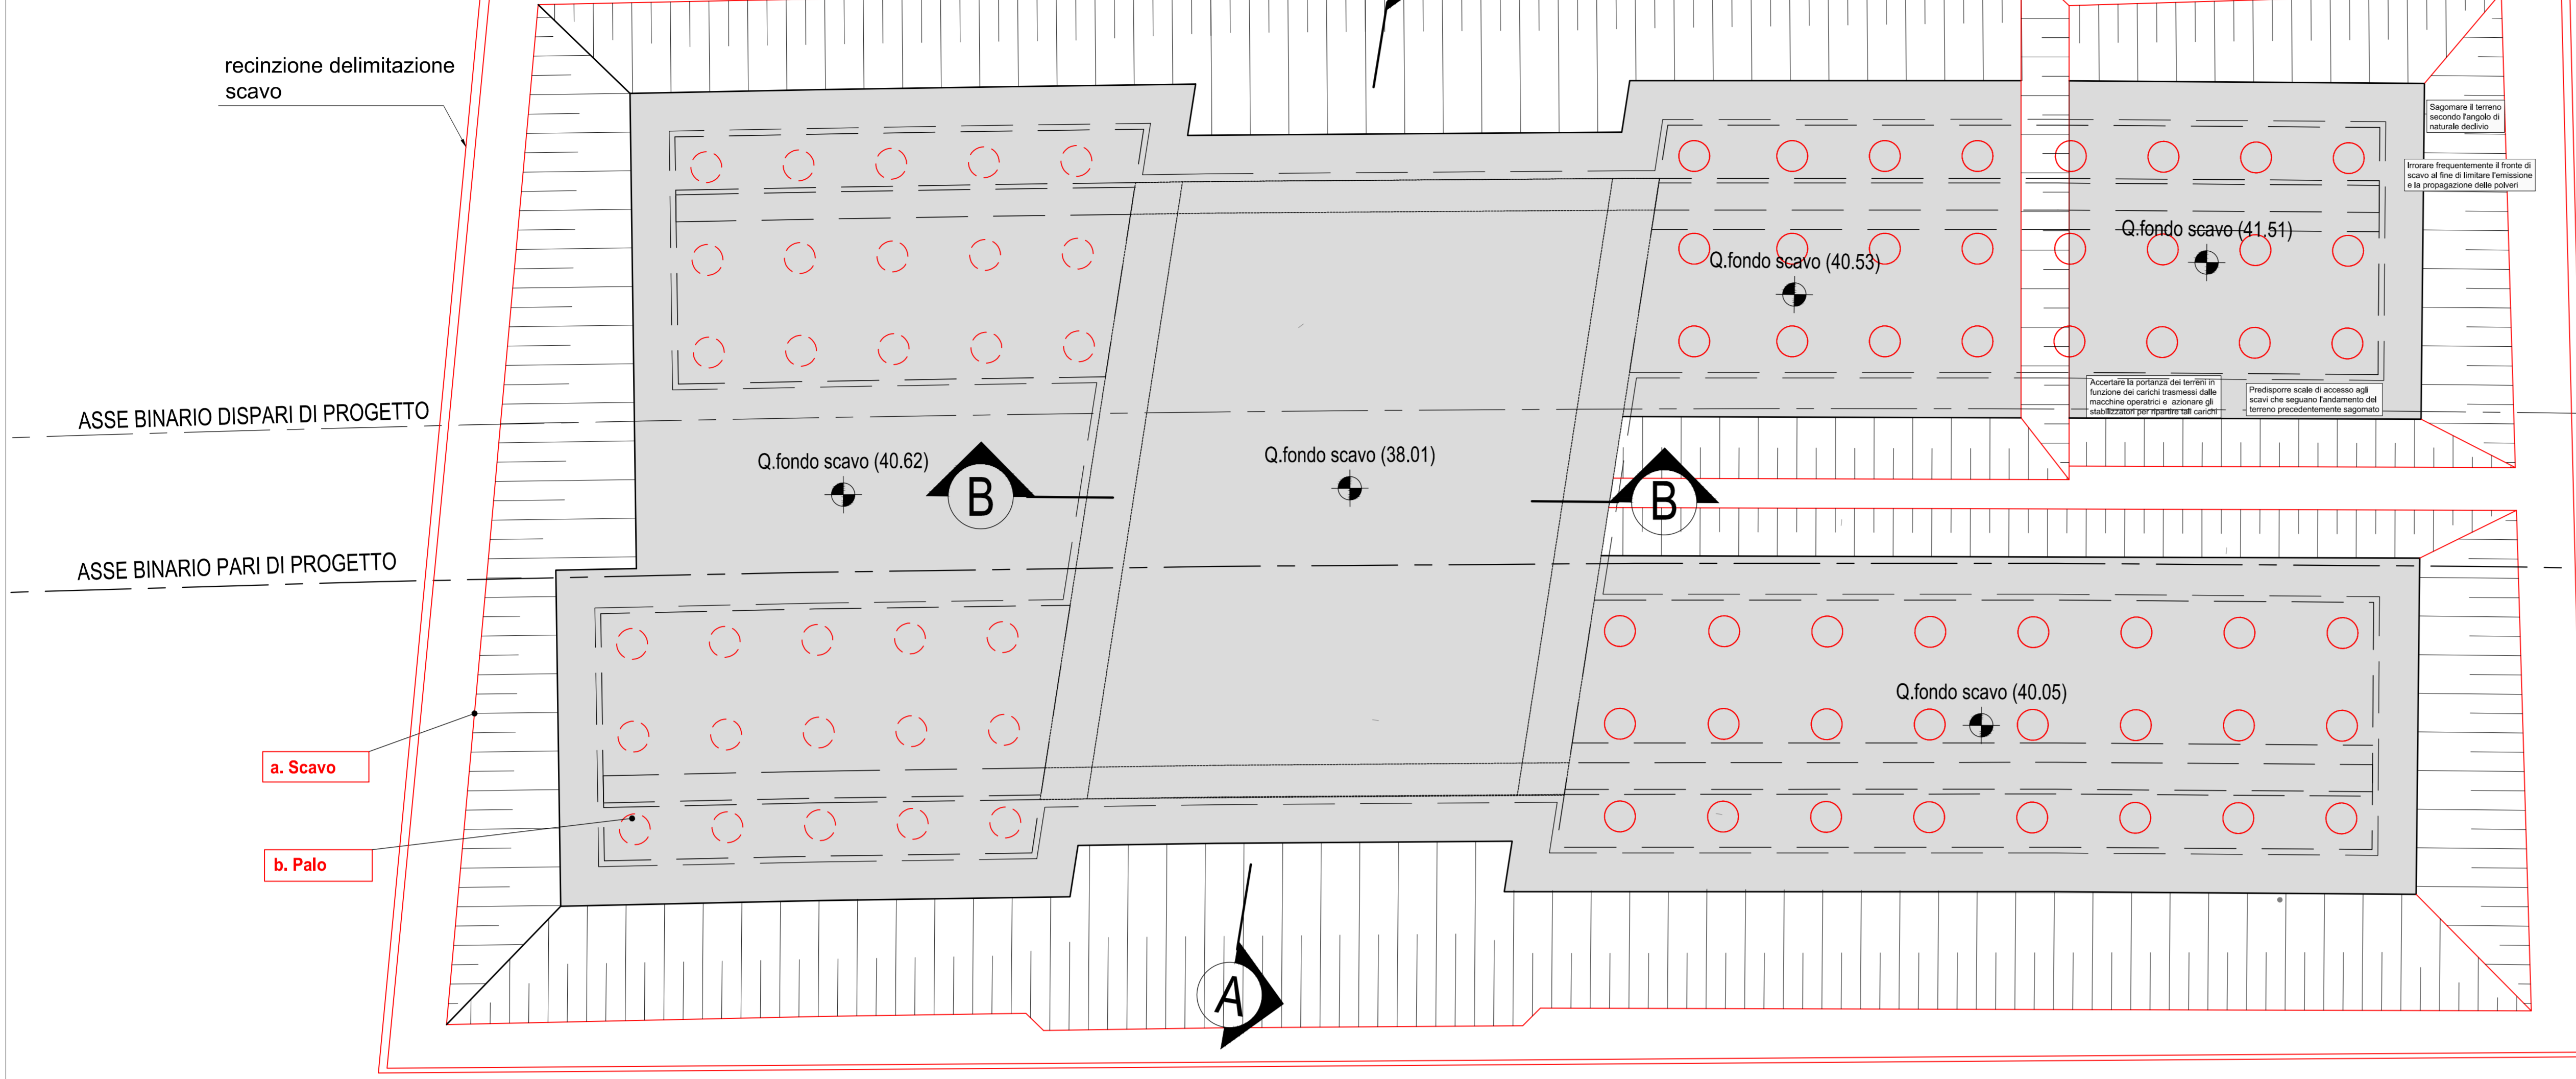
recinzione delimitazione scavo

ASSE BINARIO DISPARI DI PROGETTO

ASSE BINARIO PARI DI PROGETTO

a. Scavo

b. Palo

Q.fondo scavo (40.62)

B

Q.fondo scavo (38.01)

B

A

Q.fondo scavo (40.53)

Q.fondo scavo (41.51)

Q.fondo scavo (40.05)

Sagomare il terreno secondo l'angolo di naturale declivio

Irrorare frequentemente il fronte di scavo al fine di limitare l'emissione e la propagazione delle polveri

Accertare la portanza dei terreni in funzione dei carichi trasmessi dalle macchine operatrici e azionare gli stabilizzatori per ripartire tali carichi

Predisporre scale di accesso agli scavi che seguano l'andamento del terreno precedentemente sagomato